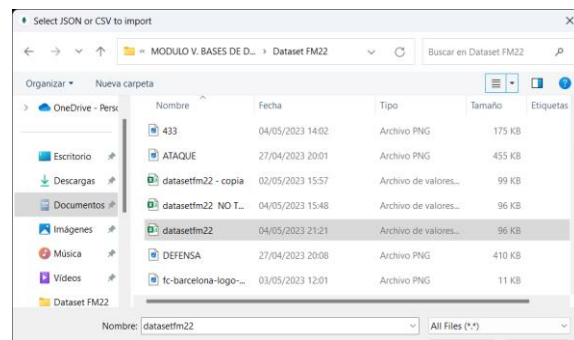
Select JSON or CSV to import

« MODULO V. BASES DE D... › Dataset FM22

Buscar en Dataset FM22

Organizar ▾ Nueva carpeta

OneDrive - Perso

Escritorio

Descargas

Documentos

Imágenes

Música

Vídeos

Dataset FM22

| Nombre | Fecha | Tipo | Tamaño | Etiquetas |
|---|---|---|---|---|
| 433 | 04/05/2023 14:02 | Archivo PNG | 175 KB | |
| ATAQUE | 27/04/2023 20:01 | Archivo PNG | 455 KB | |
| datasetfm22 - copia | 02/05/2023 15:57 | Archivo de valores... | 99 KB | |
| datasetfm22 NO T... | 04/05/2023 15:48 | Archivo de valores... | 96 KB | |
| datasetfm22 | 04/05/2023 21:21 | Archivo de valores... | 96 KB | |
| DEFENSA | 27/04/2023 20:08 | Archivo PNG | 410 KB | |
| fc-barcelona-logo-... | 03/05/2023 12:01 | Archivo PNG | 11 KB | |

Nombre: datasetfm22

All Files (*.*)